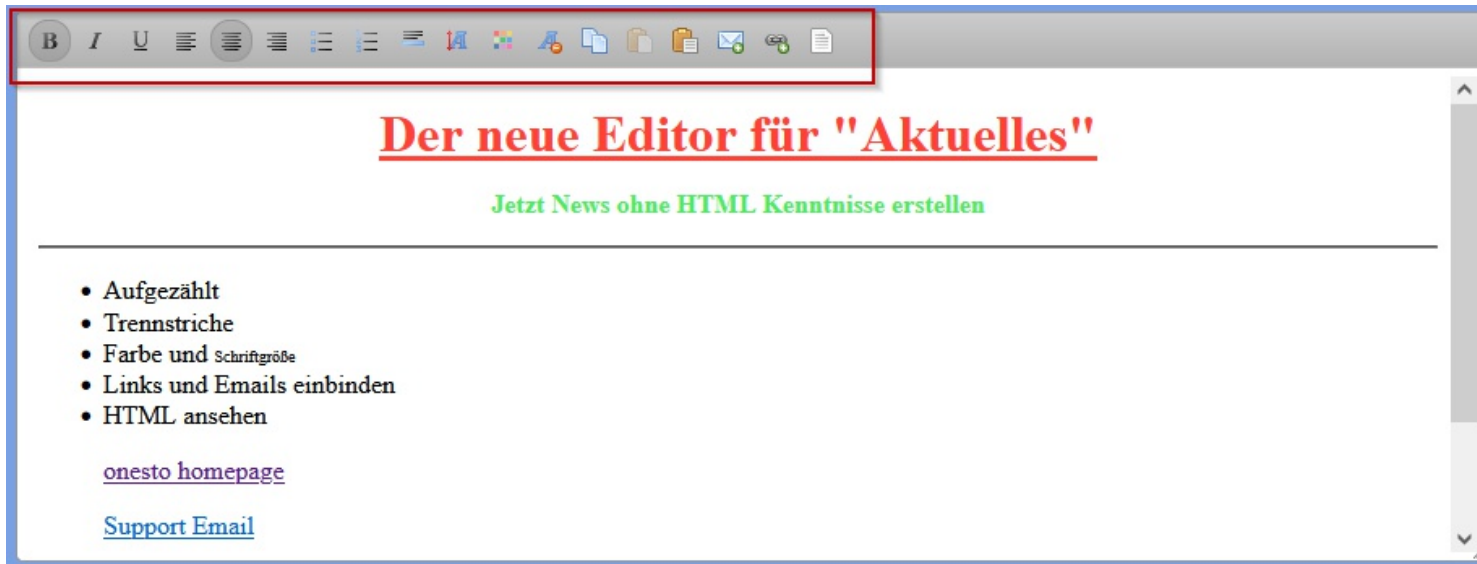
B I U

Der neue Editor für "Aktuelles"

Jetzt News ohne HTML Kenntnisse erstellen

- Aufgezählt
- Trennstriche
- Farbe und Schriftgröße
- Links und Emails einbinden
- HTML ansehen

onesto homepage

Support Email